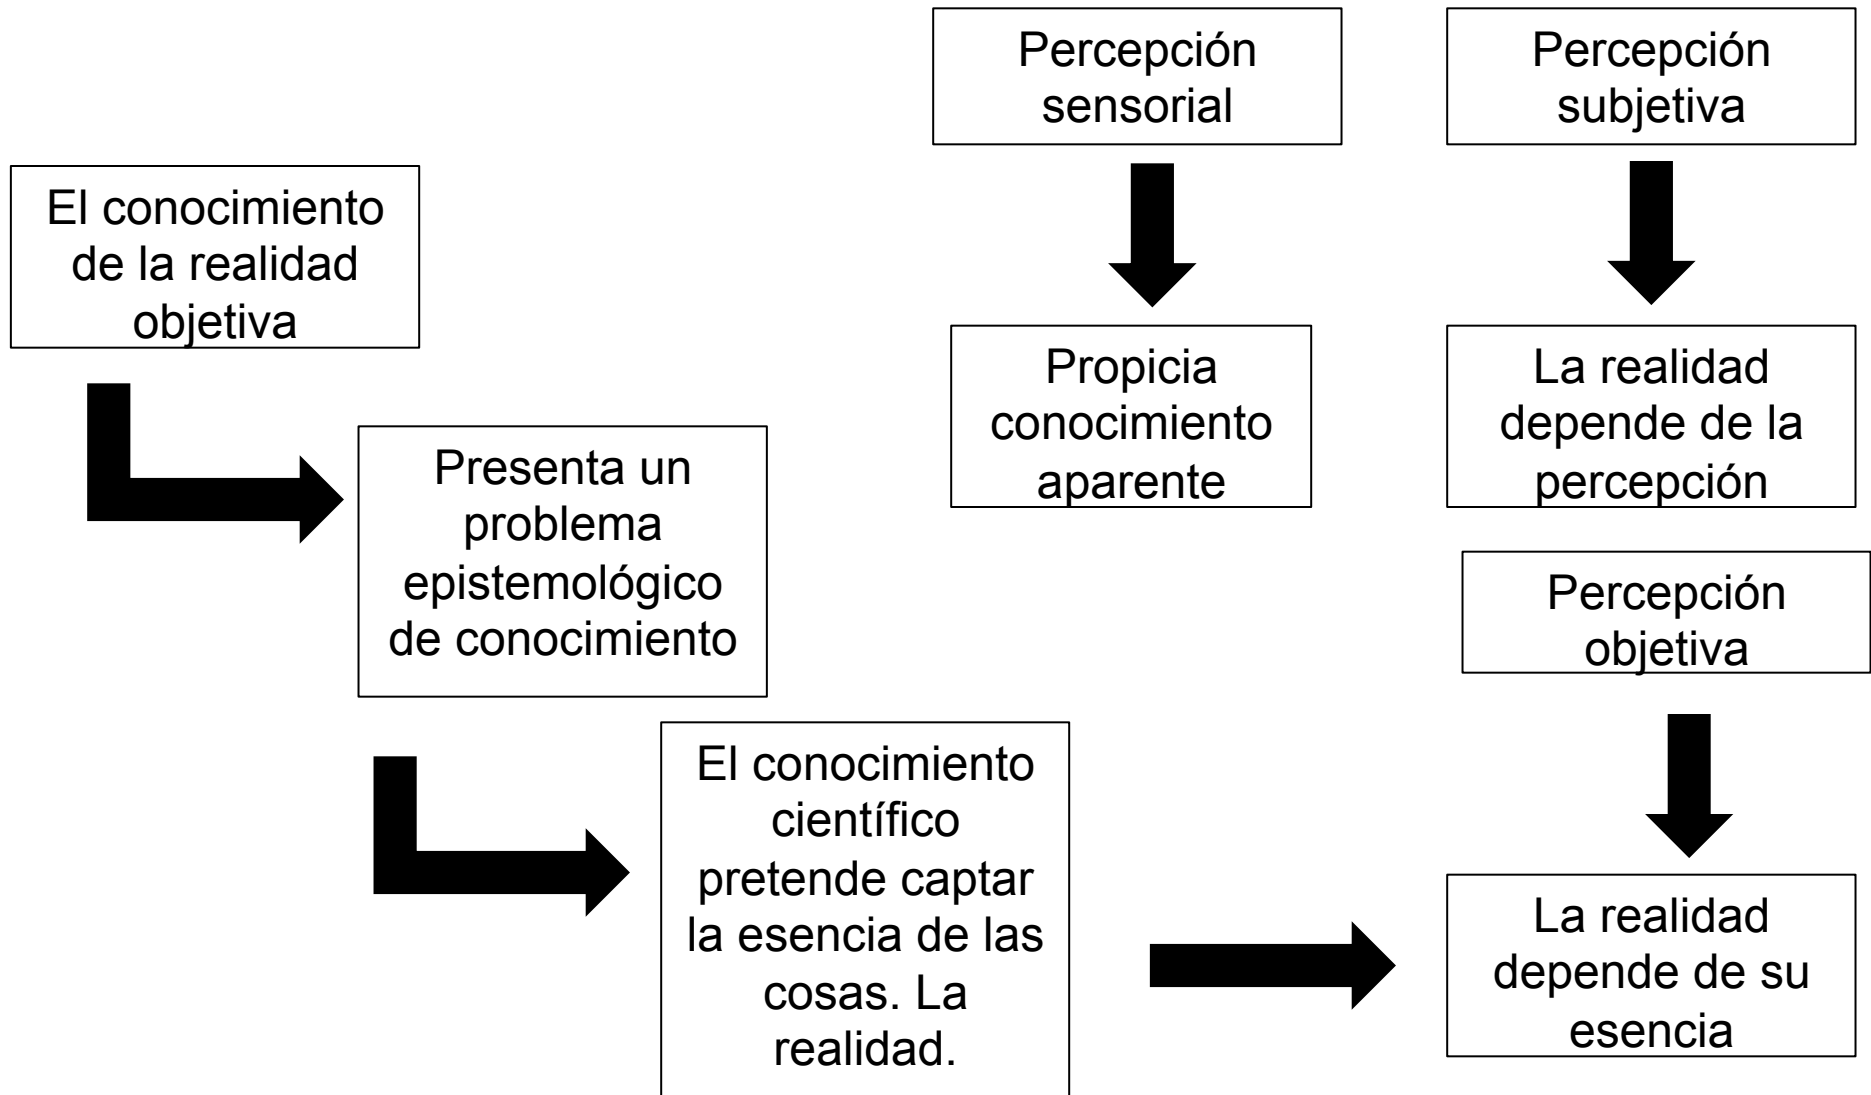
El conocimiento de la realidad objetiva

Presenta un problema epistemológico de conocimiento

El conocimiento científico pretende captar la esencia de las cosas. La realidad.

Percepción sensorial

Propicia conocimiento aparente

Percepción subjetiva

La realidad depende de la percepción

Percepción objetiva

La realidad depende de su esencia